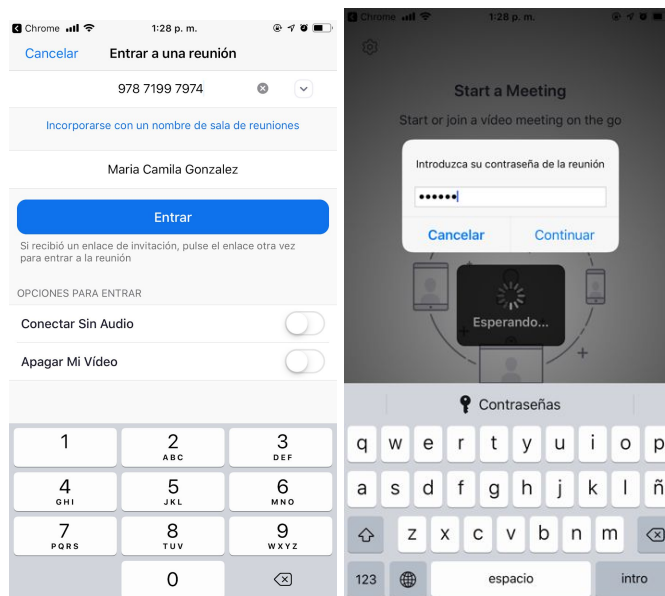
Chrome 1:28 p. m.

Cancelar Entrar a una reunión

978 7199 7974

Incorporarse con un nombre de sala de reuniones

Maria Camila Gonzalez

Entrar

Si recibió un enlace de invitación, pulse el enlace otra vez para entrar a la reunión

OPCIONES PARA ENTRAR

Conectar Sin Audio

Apagar Mi Vídeo

1
2 ABC
3 DEF
4 GHI
5 JKL
6 MNO
7 PQRS
8 TUV
9 WXYZ
0

Chrome 1:28 p. m.

Start a Meeting

Start or join a video meeting on the go

Introduzca su contraseña de la reunión

••••••

Cancelar Continuar

Esperando...

Contraseñas

q w e r t y u i o p
a s d f g h j k l ñ
z x c v b n m
123 espacio intro